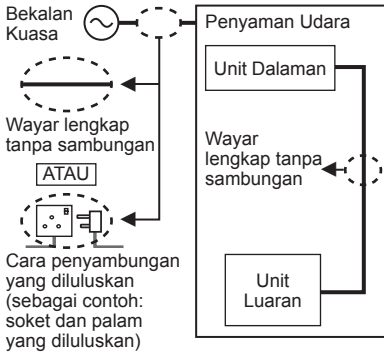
Bekalan Kuasa

Wayar lengkap tanpa sambungan

ATAU

Cara penyambungan yang diluluskan (sebagai contoh: soket dan palam yang diluluskan)

Penyaman Udara

Unit Dalaman

Wayar lengkap tanpa sambungan

Unit Luaran